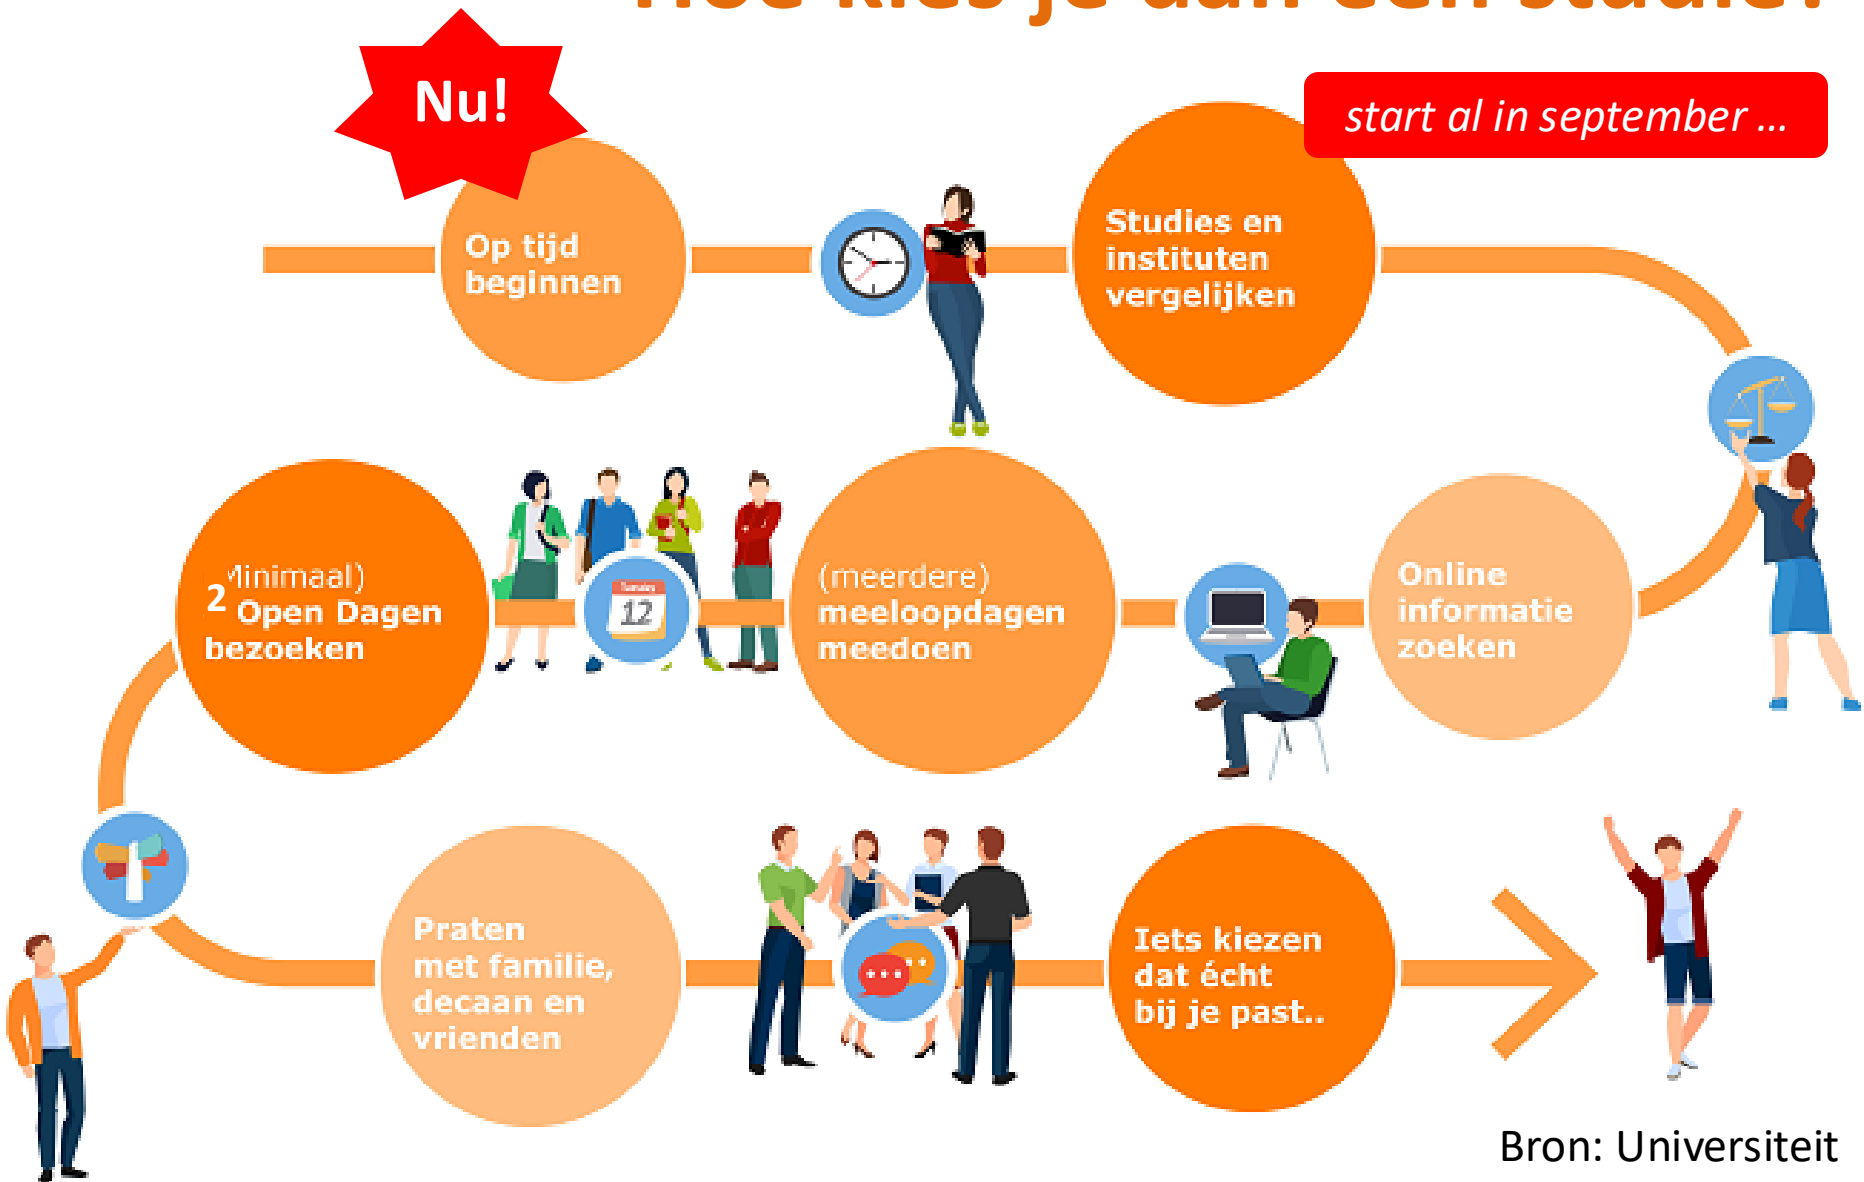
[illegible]

start al in september ...

Nu!

Op tijd beginnen

Studies en instituten vergelijken

(minimaal) 2 Open Dagen bezoeken

12

(meerdere) meeloopdagen meedoen

Online informatie zoeken

Praten met familie, decaan en vrienden

Iets kiezen dat écht bij je past..

Bron: Universiteit